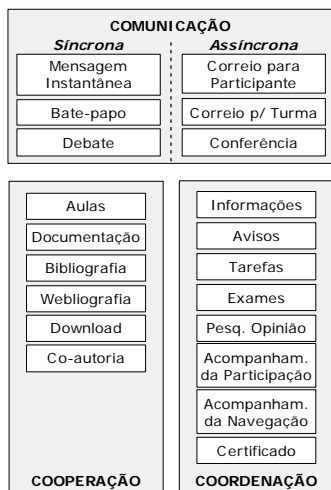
COMUNICAÇÃO

Síncrona

Mensagem Instantânea

Bate-papo

Debate

Assíncrona

Correio para Participante

Correio p/ Turma

Conferência

Aulas

Documentação

Bibliografia

Webliografia

Download

Co-autoria

COOPERAÇÃO

Informações

Avisos

Tarefas

Exames

Pesq. Opinião

Acompanham. da Participação

Acompanham. da Navegação

Certificado

COORDENAÇÃO